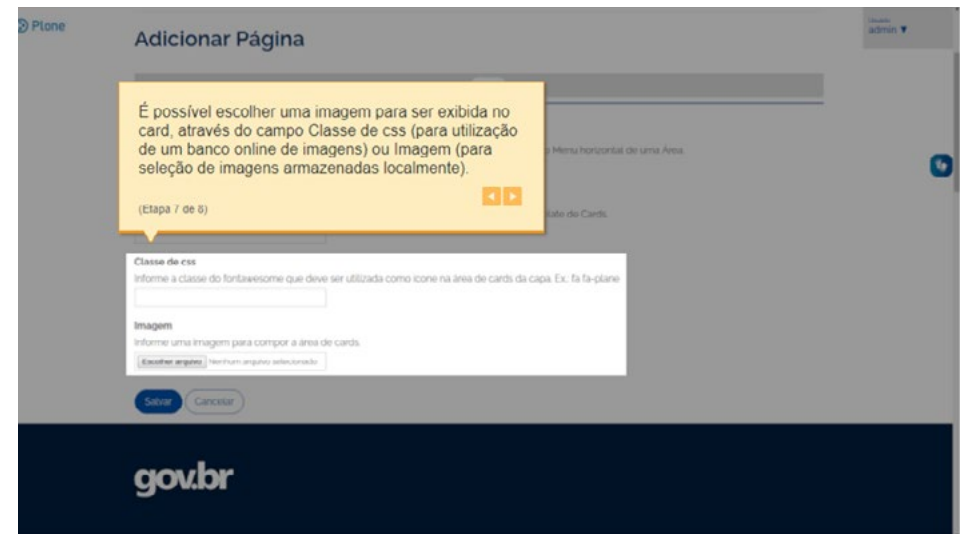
Plone

Adicionar Página

Usuário
admin ▼

É possível escolher uma imagem para ser exibida no card, através do campo Classe de css (para utilização de um banco online de imagens) ou Imagem (para seleção de imagens armazenadas localmente).

(Etapa 7 de 8)

Menu horizontal de uma Área

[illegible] de Cards

Classe do css
Informe a classe do fontawesome que deve ser utilizada como ícone na área de cards da capa. Ex: fa fa-plane

Imagem
Informe uma imagem para compor a área de cards.
Escolher arquivo Nenhum arquivo selecionado

Salvar Cancelar

gov.br